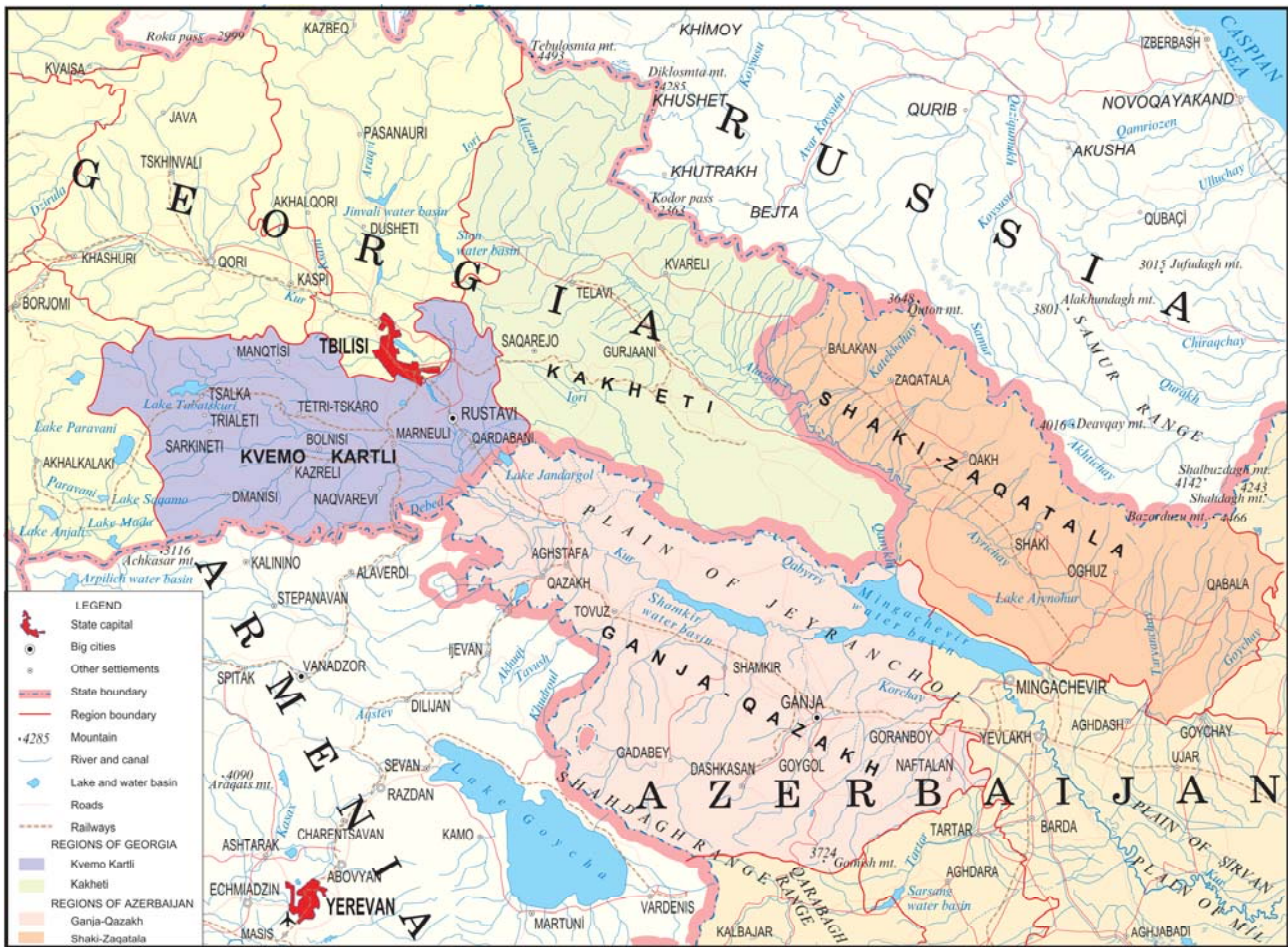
Roka pass 2999
KAZBEQ
KHIMOY
Tebulosmta mt. 4493
IZBERBASH
CASPIAN SEA
KVAISA
Diklosmta mt. 4285
KHUSHET
Koysusu
QURIB
NOVOQAYAKAND
JAVA
PASANAURI
Alazani
Qamriozen
R U S S I A
TSKHINVALI
Aragvi
Iori
KHUTRAKH
Avar Koysusu
AKUSHA
Dzirula
G E O R G I A
AKHALQORI
Kodor pass 3363
BEJTA
Ulluchay
DUSHETI
Jinvali water basin
Sion water basin
QUBAÇI
Koysusu
KHASHURI
QORI
KASPI
KVARELI
3015 Jufudagh mt.
BORJOMI
Kur
TELAVI
3648 Quton mt.
3801 Alakhundagh mt.
SAMUR
MANQTISI
TBILISI
SAQAREJO
GURJAANI
BALAKAN
Chiraqchay
TSALKA
KAKHETI
ZAQATALA
Qarakh
Lake Tabatskuri
TETRI-TSKARO
RUSTAVI
Iori
Alazan
SHAKI-ZAQATALA
TRIALETI
4016 Deavqay mt.
RANGE
Lake Paravani
SARKINETI
BOLNISI
MARNEULI
QARDABANI
QAKH
Akhtichay
AKHALKALAKI
KVEMO KARTLI
KAZRELI
Lake Jandargol
Shalbuzdagh mt. 4142
4243
Paravani
Lake Saqamo
DMANISI
NAQVAREVI
Debed
Shahdagh mt.
Lake Anjali
Lake Mada
PLAIN OF JEYRANCHOL
Bazarduzu mt. 4466
Achkasar mt. 3116
AGHSTAFA
Kur
Qabyrry
Ayrichay
SHAKI
Arpilichi water basin
KALININO
ALAVERDI
QAZAKH
Mingachevir water basin
OGHUZ
QABALA
LEGEND
STEPANAVAN
TOVUZ
Shamkir water basin
Lake Ajynohur
State capital
Big cities
Other settlements
IJEVAN
SHAMKIR
Goychay
Turyanchay
State boundary
VANADZOR
Akhinja
Tovuz
GANJA-QAZAKH
Korechay
MINGACHEVIR
SPITAK
Khudarcul
GANJA
Region boundary
DILIJAN
AGHDASH
GOYCHAY
4285 Mountain
Aqstev
GORANBOY
YEVLAKH
UJAR
River and canal
GADABEY
DASHKASAN
GOYGOL
NAFTALAN
Lake and water basin
4090 Araqats mt.
SEVAN
Lake Goycha
A Z E R B A I J A N
Roads
RAZDAN
SHAHDAGH RANGE
PLAIN OF SIRVAN
Railways
Kasag
KAMO
TARTAR
BARDA
REGIONS OF GEORGIA
ASHTARAK
CHARENTSAVAN
3724 Gomush mt.
Kvemo Kartli
Kakheti
ECHMIADZIN
ABOVYAN
Tartar
AGHDARA
PLAIN OF MIL
REGIONS OF AZERBAIJAN
YEREVAN
QARABAGH RANGE
Sarsang water basin
Kur
Ganja-Qazakh
A R M E N I A
Shaki-Zaqatala
MASIS
MARTUNI
VARDENIS
KALBAJAR
AGHJABADI